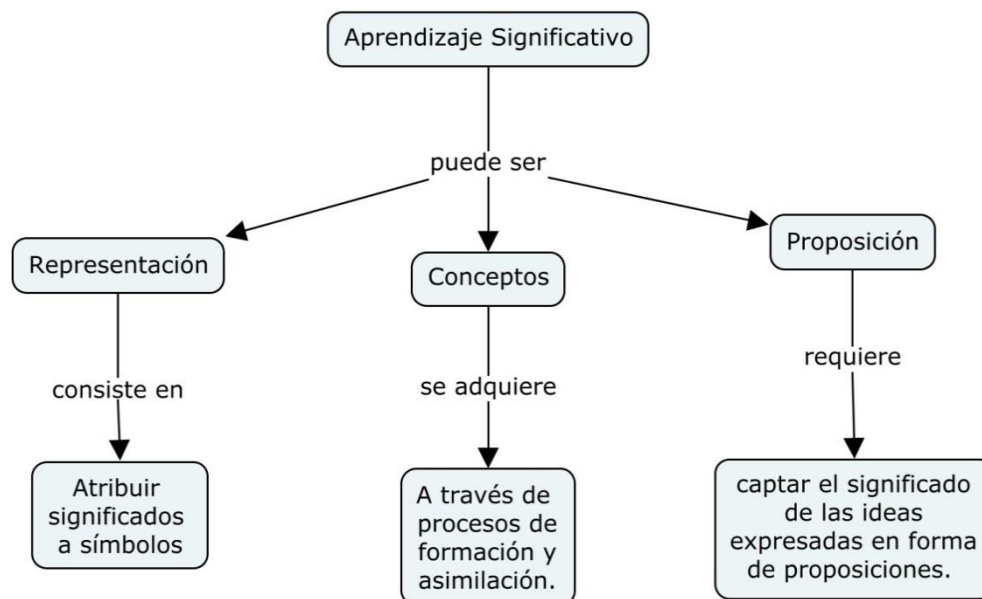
Aprendizaje Significativo

puede ser

Representación

consiste en

Atribuir significados a símbolos

Conceptos

se adquiere

A través de procesos de formación y asimilación.

Proposición

requiere

captar el significado de las ideas expresadas en forma de proposiciones.